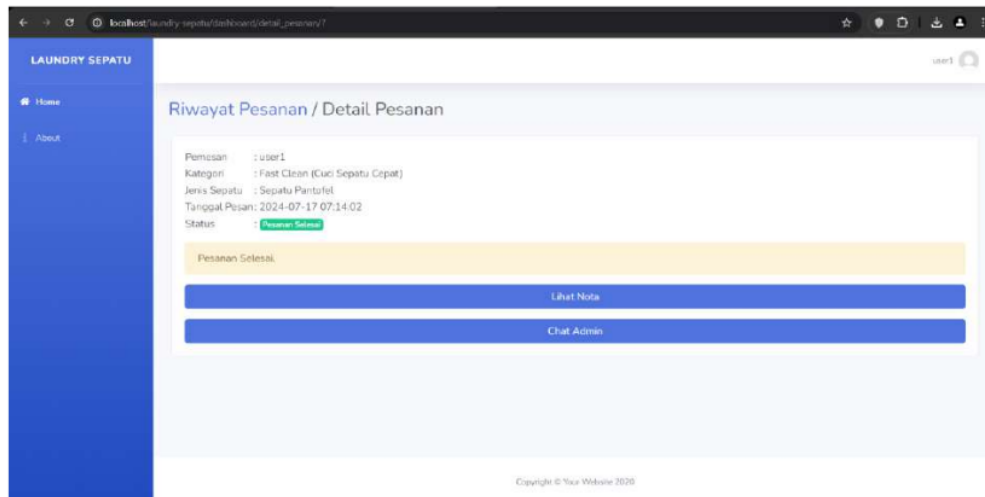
localhost/laundry-sepatu/dashboard/detail_pesanan/7

LAUNDRY SEPATU

user1

Home

About

Riwayat Pesanan / Detail Pesanan

Pemesan : user1
Kategori : Fast Clean (Cuci Sepatu Cepat)
Jenis Sepatu : Sepatu Pantofel
Tanggal Pesan : 2024-07-17 07:14:02
Status : Pesanan Selesai

Pesanan Selesai.

Lihat Nota

Chat Admin

Copyright © Your Website 2020